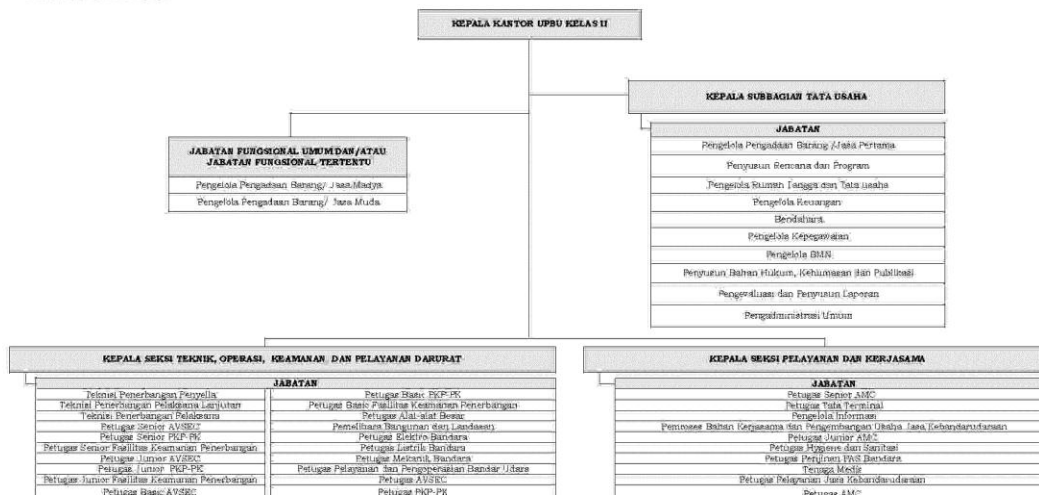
KEPALA KANTOR UPBU KELAS II

KEPALA SUBBAGIAN TATA USAHA

JABATAN

Pengelola Pengadaan Barang /Jasa Pertama

Penyusun Rencana dan Program

Pengelola Rumah Tangga dan Tata usaha

Pengelola Keuangan

Bendahara

Pengelola Kepegawaian

Pengelola BMN

Penyusun Bahan Hukum, Kehumasan dan Publikasi

Pengevaluasi dan Penyusun Laporan

Pengadministrasi Umum

JABATAN FUNGSIONAL UMUM DAN/ATAU JABATAN FUNGSIONAL TERTENTU

Pengelola Pengadaan Barang/ Jasa Madya

Pengelola Pengadaan Barang/ Jasa Muda

KEPALA SEKSI TEKNIK, OPERASI, KEAMANAN DAN PELAYANAN DARURAT

JABATAN

| | |
|---|---|
| Teknisi Penerbangan Penyelia | Petugas Basic PKP-PK |
| Teknisi Penerbangan Pelaksana Lanjutan | Petugas Basic Fasilitas Keamanan Penerbangan |
| Teknisi Penerbangan Pelaksana | Petugas Alat-alat Besar |
| Petugas Senior AVSEC | Pemelihara Bangunan dan Landasan |
| Petugas Senior PKP-PK | Petugas Elektro Bandara |
| Petugas Senior Fasilitas Keamanan Penerbangan | Petugas Listrik Bandara |
| Petugas Junior AVSEC | Petugas Mekanik Bandara |
| Petugas Junior PKP-PK | Petugas Pelayanan dan Pengoperasian Bandar Udara |
| Petugas Junior Fasilitas Keamanan Penerbangan | Petugas AVSEC |
| Petugas Basic AVSEC | Petugas PKP-PK |

KEPALA SEKSI PELAYANAN DAN KERJASAMA

JABATAN

Petugas Senior AMC

Petugas Tata Terminal

Pengelola Informasi

Pemroses Bahan Kerjasama dan Pengembangan Usaha Jasa Kebandarudaraan

Petugas Junior AMC

Petugas Hygiene dan Sanitasi

Petugas Penjamin PAS Bandara

Tenaga Medis

Petugas Pelayanan Jasa Kebandarudaraan

Petugas AMC